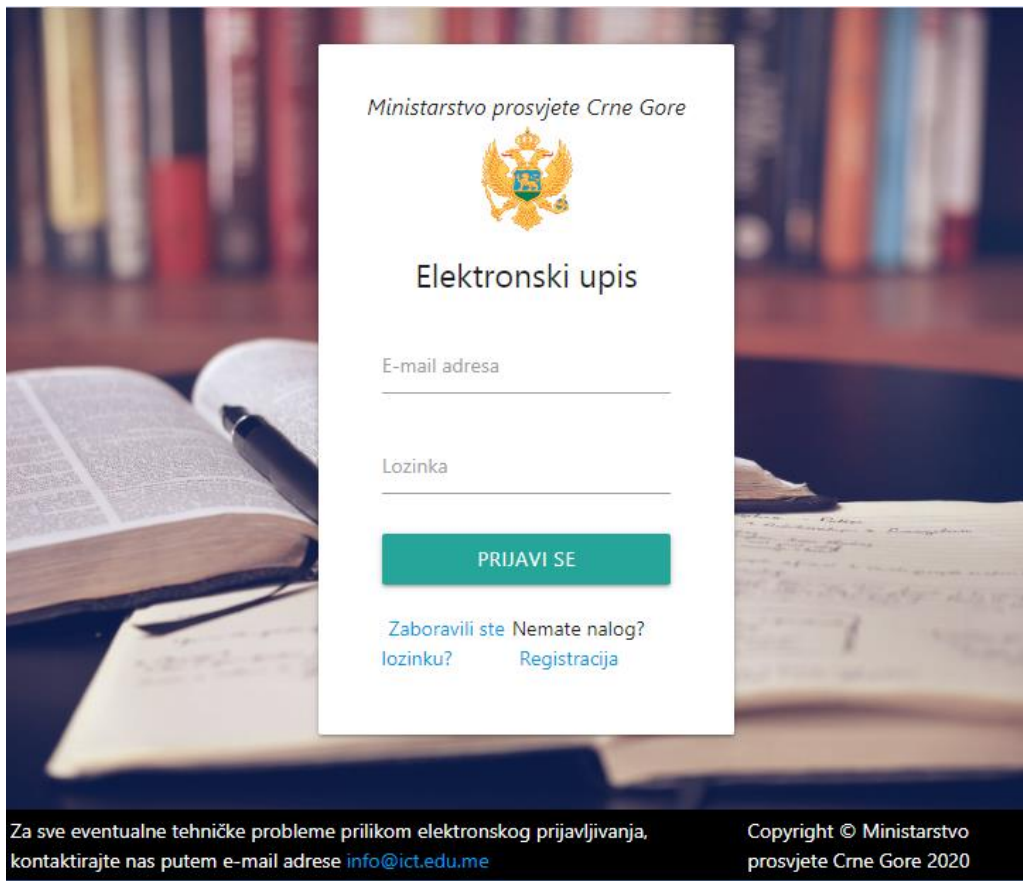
Ministarstvo prosvjete Crne Gore

Elektronski upis

E-mail adresa

Lozinka

PRIJAVI SE

Zaboravili ste lozinku?

Nemate nalog? Registracija

Za sve eventualne tehničke probleme prilikom elektronskog prijavljivanja, kontaktirajte nas putem e-mail adrese info@ict.edu.me

Copyright © Ministarstvo prosvjete Crne Gore 2020